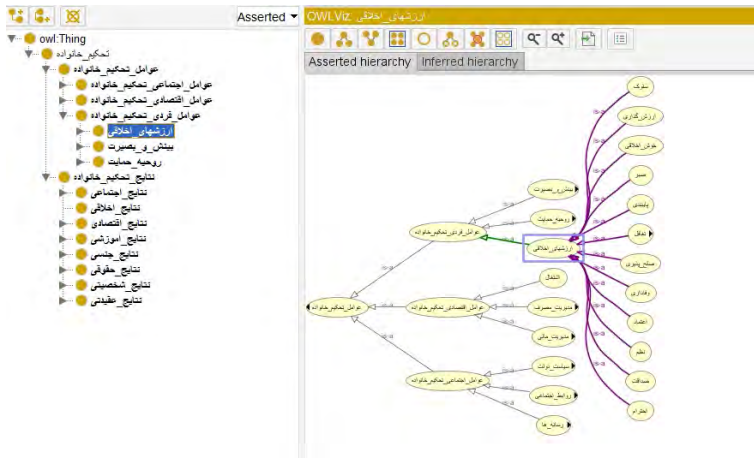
Asserted ▾

owl:Thing
تحکیم_خانواده
عوامل_تحکیم_خانواده
عوامل_اجتماعی_تحکیم_خانواده
عوامل_اقتصادی_تحکیم_خانواده
عوامل_فردی_تحکیم_خانواده
ارزشهای_اخلاقی
بینش_و_بصیرت
روحیه_حمایت
نتایج_تحکیم_خانواده
نتایج_اجتماعی
نتایج_اخلاقی
نتایج_اقتصادی
نتایج_آموزشی
نتایج_جنسی
نتایج_حقوقی
نتایج_شخصیتی
نتایج_عقیدتی

OWLViz: ارزشهای_اخلاقی

Asserted hierarchy | Inferred hierarchy

تشویق
ارزشگذاری
خوش_اخلاقی
صبر
پایبندی
تفاهم
صلح_پذیری
وفاداری
اعتماد
نظم
صداقت
احترام
بینش_و_بصیرت
روحیه_حمایت
عوامل_فردی_تحکیم_خانواده
ارزشهای_اخلاقی
اشتغال
مدیریت_مصرف
عوامل_تحکیم_خانواده
عوامل_اقتصادی_تحکیم_خانواده
مدیریت_مالی
سلامت_نژادی
عوامل_اجتماعی_تحکیم_خانواده
روابط_اجتماعی
رسانه_ها
is-a